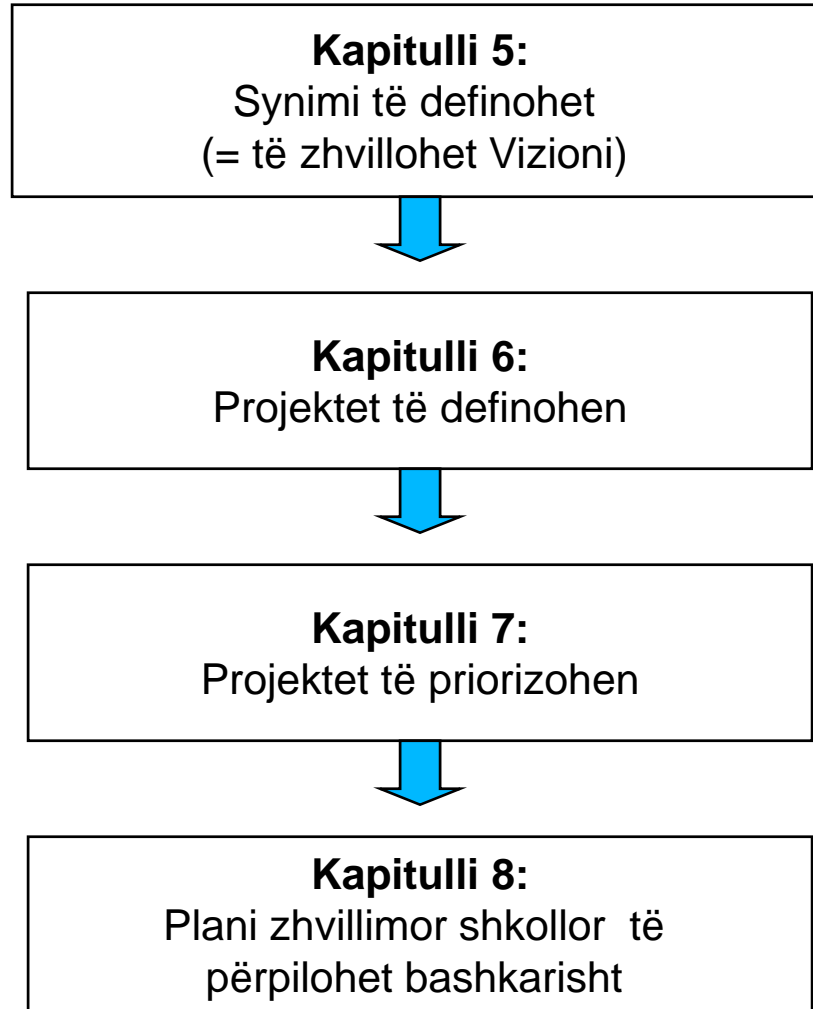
**Kapitulli 5:**
Synimi të definohet
(= të zhvillohet Vizioni)

**Kapitulli 6:**
Projektet të definohen

**Kapitulli 7:**
Projektet të priorizohen

**Kapitulli 8:**
Plani zhvillimor shkollor të përpilohet bashkarisht